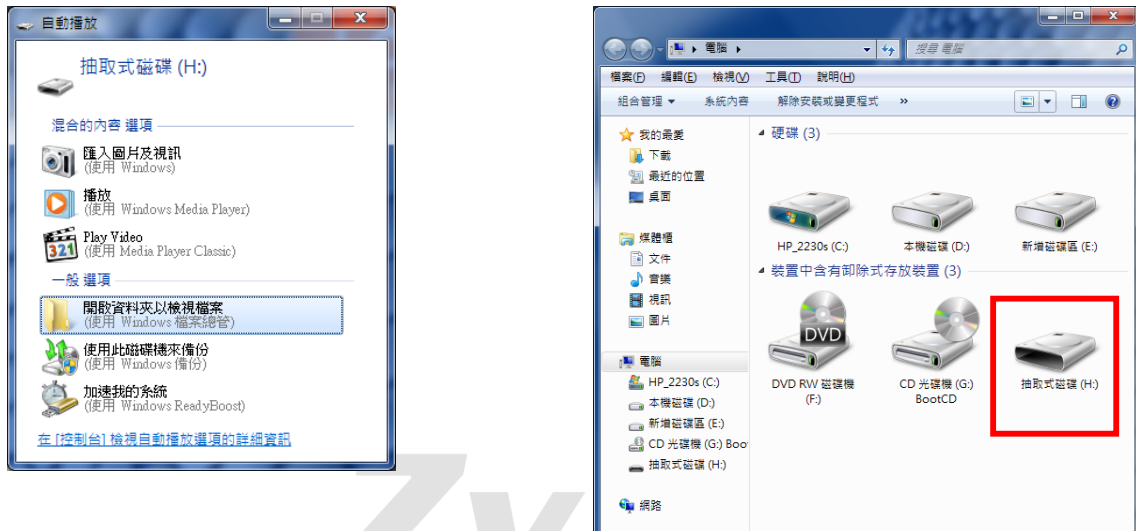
自動播放

抽取式磁碟 (H:)

混合的內容 選項

匯入圖片及視訊
(使用 Windows)

播放
(使用 Windows Media Player)

Play Video
(使用 Media Player Classic)

一般 選項

開啟資料夾以檢視檔案
(使用 Windows 檔案總管)

使用此磁碟機來備份
(使用 Windows 備份)

加速我的系統
(使用 Windows ReadyBoost)

在 [控制台] 檢視自動播放選項的詳細資訊

電腦 ▸

搜尋 電腦

檔案(F) 編輯(E) 檢視(V) 工具(T) 說明(H)

組合管理 ▾ 系統內容 解除安裝或變更程式 »

我的最愛
下載
最近的位置
桌面

媒體櫃
文件
音樂
視訊
圖片

電腦
HP_2230s (C:)
本機磁碟 (D:)
新增磁碟區 (E:)
CD 光碟機 (G:) Boot
抽取式磁碟 (H:)

網路

硬碟 (3)

HP_2230s (C:)
本機磁碟 (D:)
新增磁碟區 (E:)

裝置中含有卸除式存放裝置 (3)

DVD
DVD RW 磁碟機 (F:)
CD 光碟機 (G:) BootCD
抽取式磁碟 (H:)